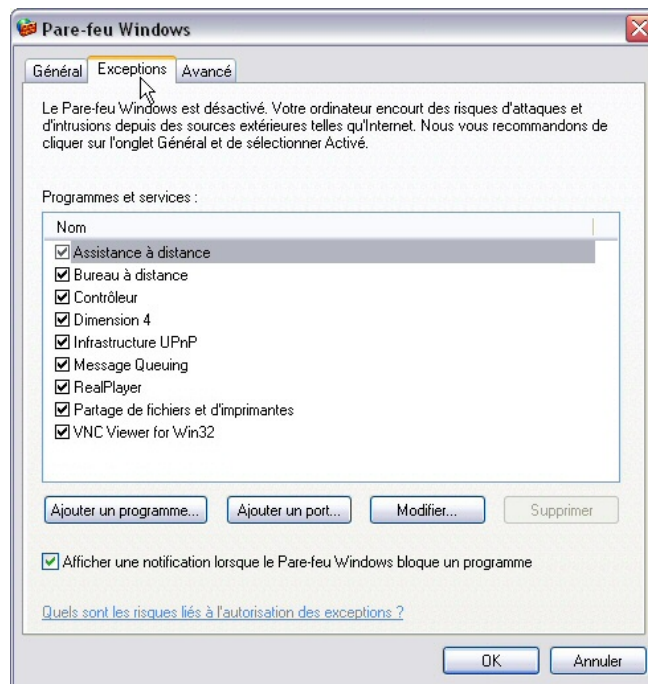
Pare-feu Windows

Général | Exceptions | Avancé

Le Pare-feu Windows est désactivé. Votre ordinateur encourt des risques d'attaques et d'intrusions depuis des sources extérieures telles qu'Internet. Nous vous recommandons de cliquer sur l'onglet Général et de sélectionner Activé.

Programmes et services :

| Nom |
|---|
| ☑ Assistance à distance |
| ☑ Bureau à distance |
| ☑ Contrôleur |
| ☑ Dimension 4 |
| ☑ Infrastructure UPnP |
| ☑ Message Queuing |
| ☑ RealPlayer |
| ☑ Partage de fichiers et d'imprimantes |
| ☑ VNC Viewer for Win32 |

Ajouter un programme... | Ajouter un port... | Modifier... | Supprimer

☑ Afficher une notification lorsque le Pare-feu Windows bloque un programme

Quels sont les risques liés à l'autorisation des exceptions ?

OK | Annuler